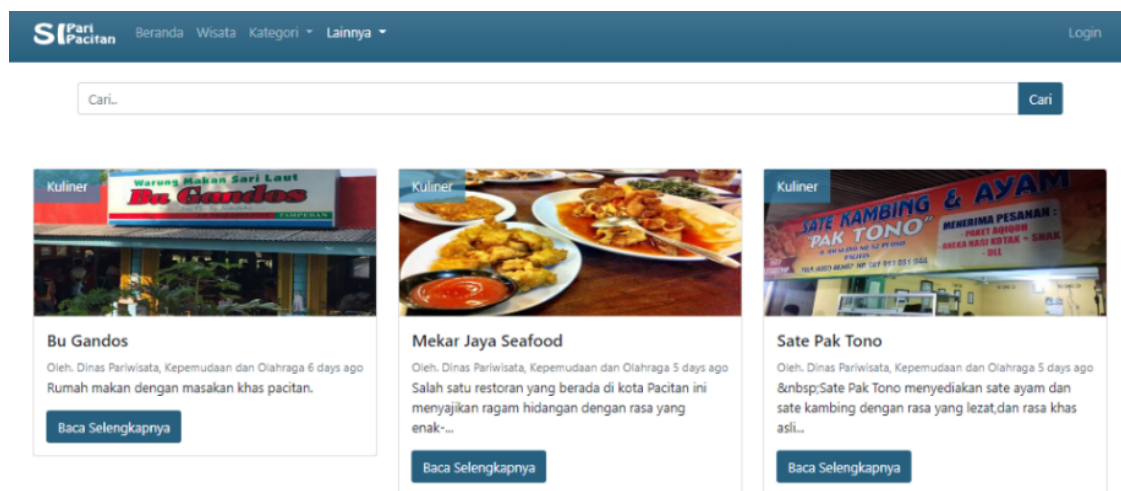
SI Pari Pacitan Beranda Wisata Kategori Lainnya Login

Cari..

Cari

Kuliner

Warung Makan Sari Laut
Bu Gandos

Bu Gandos

Oleh. Dinas Pariwisata, Kepemudaan dan Olahraga 6 days ago

Rumah makan dengan masakan khas pacitan.

Baca Selengkapnya

Kuliner

Mekar Jaya Seafood

Oleh. Dinas Pariwisata, Kepemudaan dan Olahraga 5 days ago

Salah satu restoran yang berada di kota Pacitan ini menyajikan ragam hidangan dengan rasa yang enak-...

Baca Selengkapnya

Kuliner

SATE KAMBING & AYAM
"PAK TONO"
MENERIMA PESANAN :
- PAKET AQIQOH
- ANEKA NASI KOTAK • SNAK
- DLL

Sate Pak Tono

Oleh. Dinas Pariwisata, Kepemudaan dan Olahraga 5 days ago

&nbsp;Sate Pak Tono menyediakan sate ayam dan sate kambing dengan rasa yang lezat,dan rasa khas asli...

Baca Selengkapnya